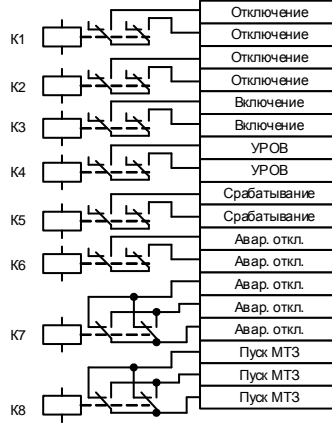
K1
Отключение
Отключение
K2
Отключение
Отключение
K3
Включение
Включение
K4
УРОВ
УРОВ
K5
Срабатывание
Срабатывание
K6
Авар. откл.
Авар. откл.
K7
Авар. откл.
Авар. откл.
Авар. откл.
K8
Пуск МТЗ
Пуск МТЗ
Пуск МТЗ